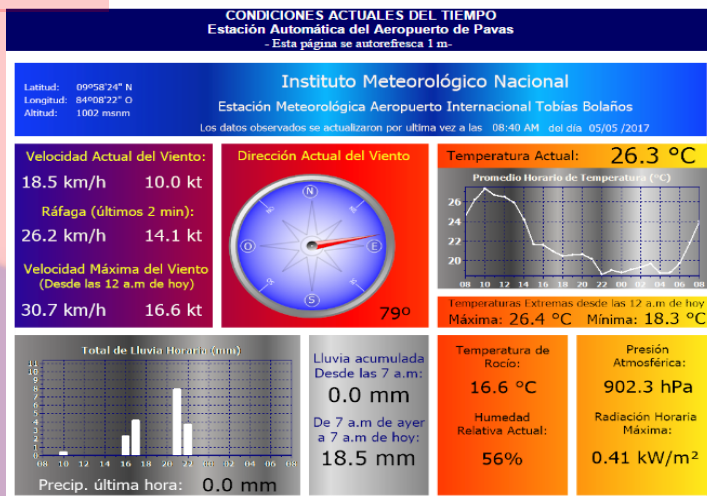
CONDICIONES ACTUALES DEL TIEMPO
Estación Automática del Aeropuerto de Pavas
- Esta página se autorefresca 1 m-

Latitud: 09º58'24" N
Longitud: 84º08'22" O
Altitud: 1002 msnm

Instituto Meteorológico Nacional
Estación Meteorológica Aeropuerto Internacional Tobías Bolaños
Los datos observados se actualizaron por ultima vez a las 08:40 AM del día 05/05 /2017

Velocidad Actual del Viento:
18.5 km/h 10.0 kt
Ráfaga (últimos 2 min):
26.2 km/h 14.1 kt
Velocidad Máxima del Viento (Desde las 12 a.m de hoy)
30.7 km/h 16.6 kt

Dirección Actual del Viento
N
E
S
O
79º

Temperatura Actual: 26.3 °C
Promedio Horario de Temperatura (°C)
26
24
22
20
18
08 10 12 14 16 18 20 22 24 02 04 06 08

Temperaturas Extremas desde las 12 a.m de hoy
Máxima: 26.4 °C Mínima: 18.3 °C

Total de Lluvia Horaria (mm)
11
10
9
8
7
6
5
4
3
2
1
0
08 10 12 14 16 18 20 22 24 02 04 06 08
Precip. última hora: 0.0 mm

Lluvia acumulada Desde las 7 a.m:
0.0 mm
De 7 a.m de ayer a 7 a.m de hoy:
18.5 mm

Temperatura de Rocío:
16.6 °C
Humedad Relativa Actual:
56%

Presión Atmosférica:
902.3 hPa
Radiación Horaria Máxima:
0.41 kW/m²